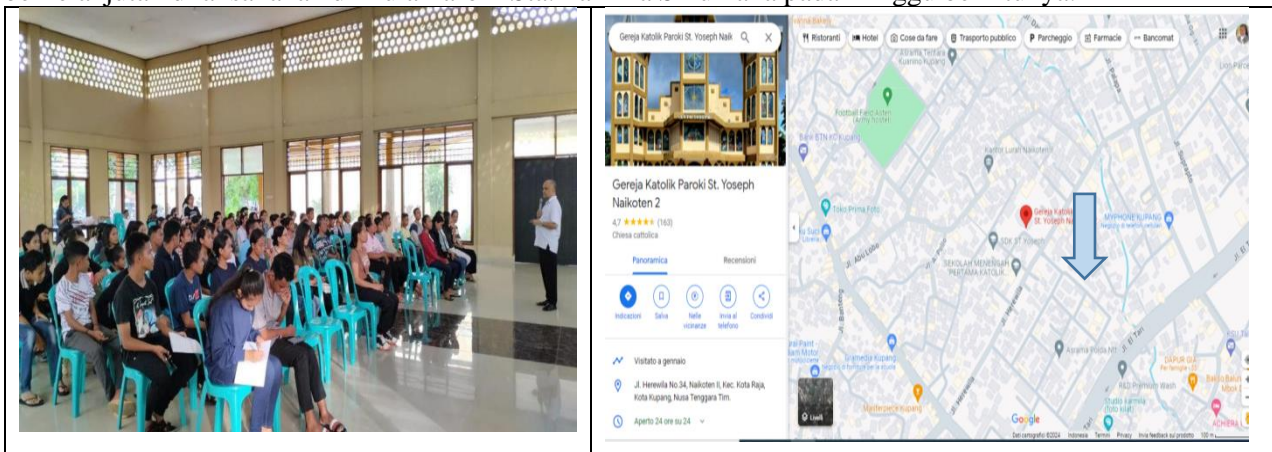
Gereja Katolik Paroki St. Yoseph Naik

Ristoranti Hotel Cose da fare Trasporto pubblico Parcheggio Farmacie Bancomat

Gereja Katolik Paroki St. Yoseph Naikoten 2

4,7 ★★★★★ (163)

Chiesa cattolica

Panoramica Recensioni

Indicazioni Salva Nelle vicinanze Invia al telefono Condividi

Visitato a gennaio

Jl. Herewila No.34, Naikoten II, Kec. Kota Raja, Kota Kupang, Nusa Tenggara Tim.

Aperto 24 ore su 24

Gereja Katolik St. Yoseph Naik

Kantor Lurah Naikoten

SDK ST Yoseph

SEKOLAH MENENGAH PERTAMA KATOLIK

MYPHONE KUPANG

Toko Prima Foto

Jl. Abil Lobo

Gramedia Kupang

Aparna Mobil NTT

DAPUR GIA

Livelli

Google

Dati cartografici ©2024 Indonesia Termini Privacy Invia feedback sul prodotto 100 m